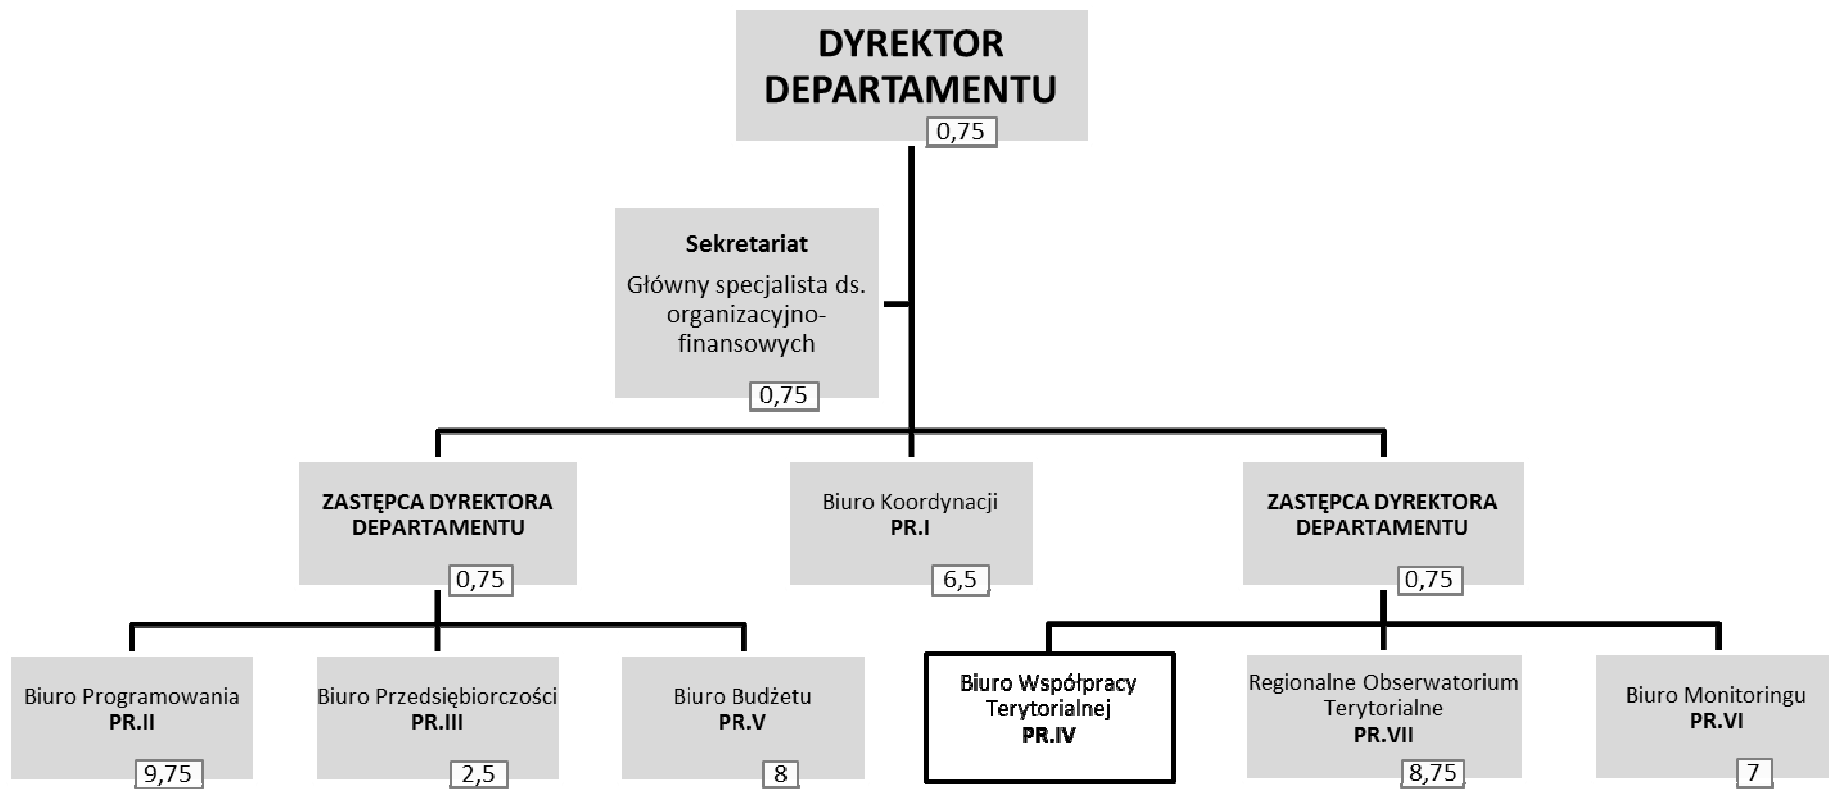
DYREKTOR DEPARTAMENTU
0,75

Sekretariat
Główny specjalista ds. organizacyjno-finansowych
0,75

ZASTĘPCA DYREKTORA DEPARTAMENTU
0,75

Biuro Koordynacji
PR.I
6,5

ZASTĘPCA DYREKTORA DEPARTAMENTU
0,75

Biuro Programowania
PR.II
9,75

Biuro Przedsiębiorczości
PR.III
2,5

Biuro Budżetu
PR.V
8

Biuro Współpracy Terytorialnej
PR.IV

Regionalne Obserwatorium Terytorialne
PR.VII
8,75

Biuro Monitoringu
PR.VI
7